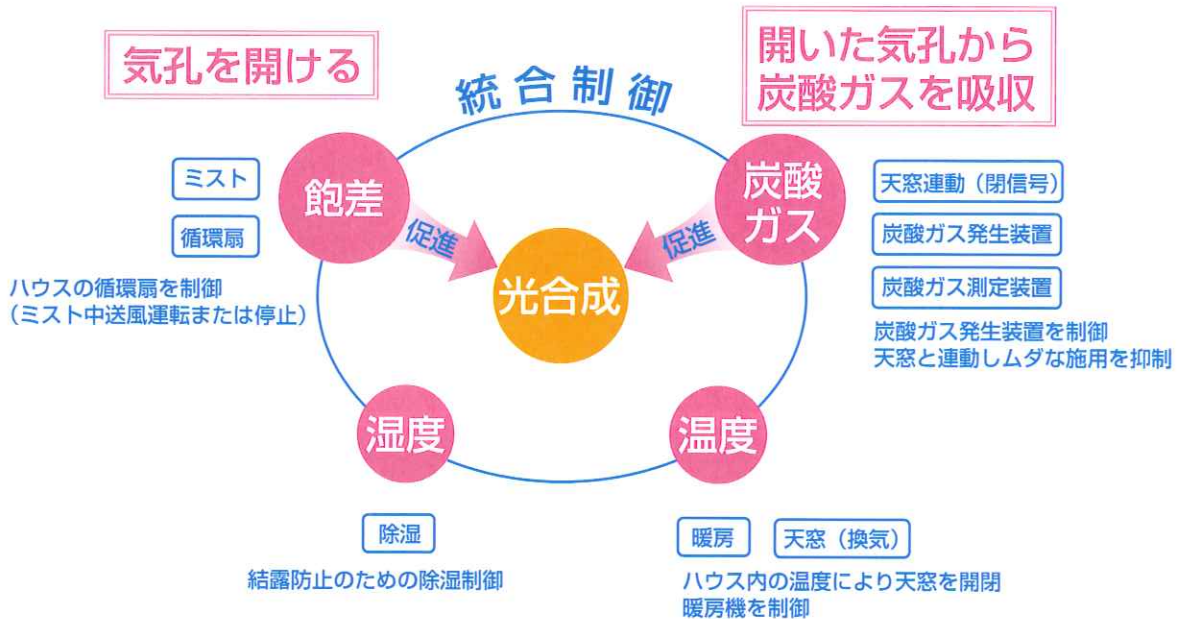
気孔を開ける

統合制御

開いた気孔から
炭酸ガスを吸収

ミスト

循環扇

ハウスの循環扇を制御
（ミスト中送風運転または停止）

飽差

促進

光合成

促進

炭酸
ガス

天窓連動（閉信号）

炭酸ガス発生装置

炭酸ガス測定装置

炭酸ガス発生装置を制御
天窓と連動しムダな施用を抑制

湿度

温度

除湿

結露防止のための除湿制御

暖房

天窓（換気）

ハウス内の温度により天窓を開閉
暖房機を制御